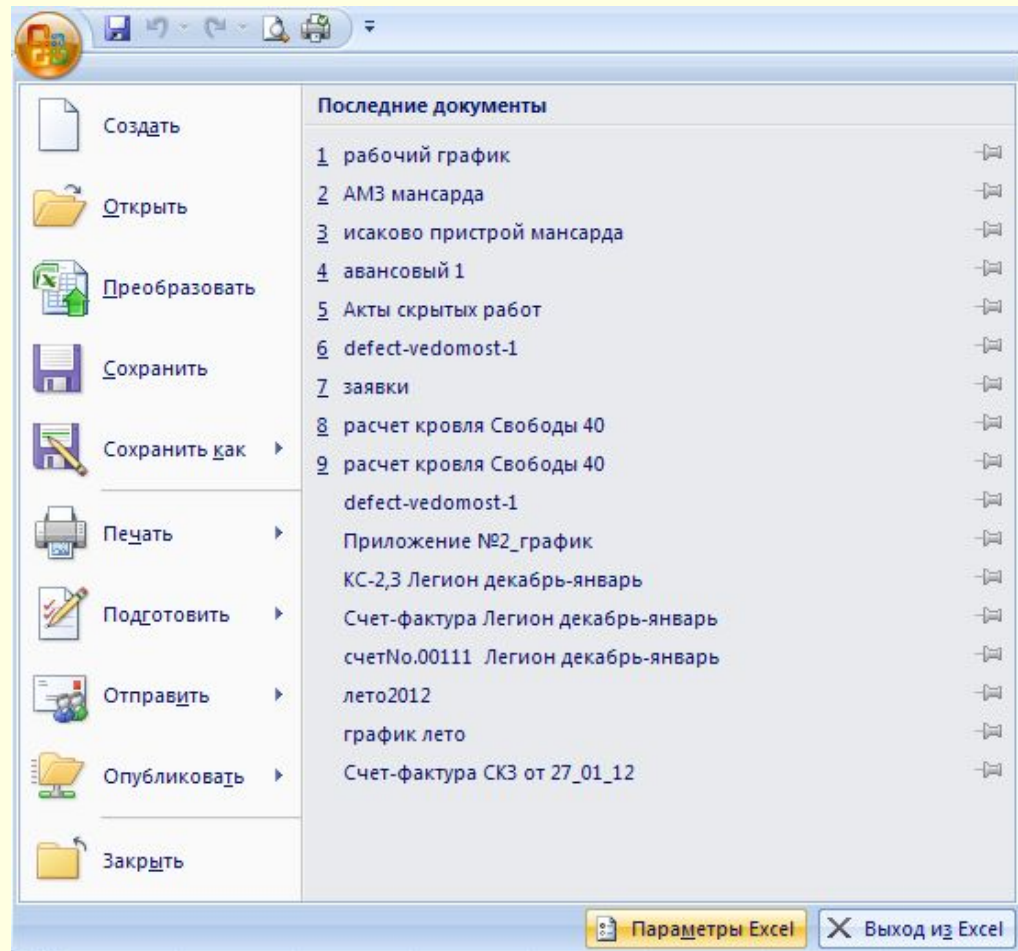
Создать

Открыть

Преобразовать

Сохранить

Сохранить как

Печать

Подготовить

Отправить

Опубликовать

Закрыть

Последние документы

1 рабочий график
2 АМЗ мансарда
3 исаково пристрой мансарда
4 авансовый 1
5 Акты скрытых работ
6 defect-vedomost-1
7 заявки
8 расчет кровля Свободы 40
9 расчет кровля Свободы 40
defect-vedomost-1
Приложение №2_график
КС-2,3 Легион декабрь-январь
Счет-фактура Легион декабрь-январь
счетNo.00111 Легион декабрь-январь
лето2012
график лето
Счет-фактура СКЗ от 27_01_12

Параметры Excel
Выход из Excel